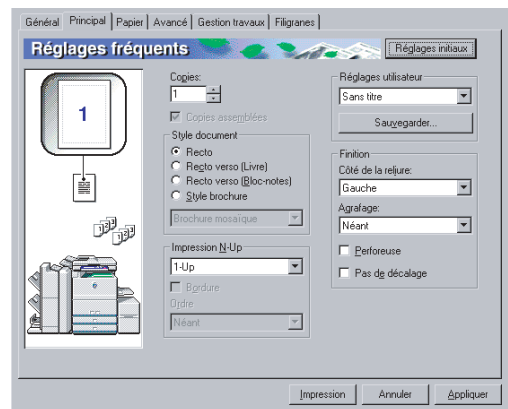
Général | Principal | Papier | Avancé | Gestion travaux | Filigranes

Réglages fréquents

Réglages initiaux

1

Copies:

1

Copies assemblées

Style document

Recto

Recto verso (Livre)

Recto verso (Bloc-notes)

Style brochure

Brochure mosaïque

Impression N-Up

1-Up

Bordure

Ordre

Néant

Réglages utilisateur

Sans titre

Sauvegarder...

Finition

Côté de la reliure:

Gauche

Agrafage:

Néant

Perforeuse

Pas de décalage

Impression

Annuler

Appliquer